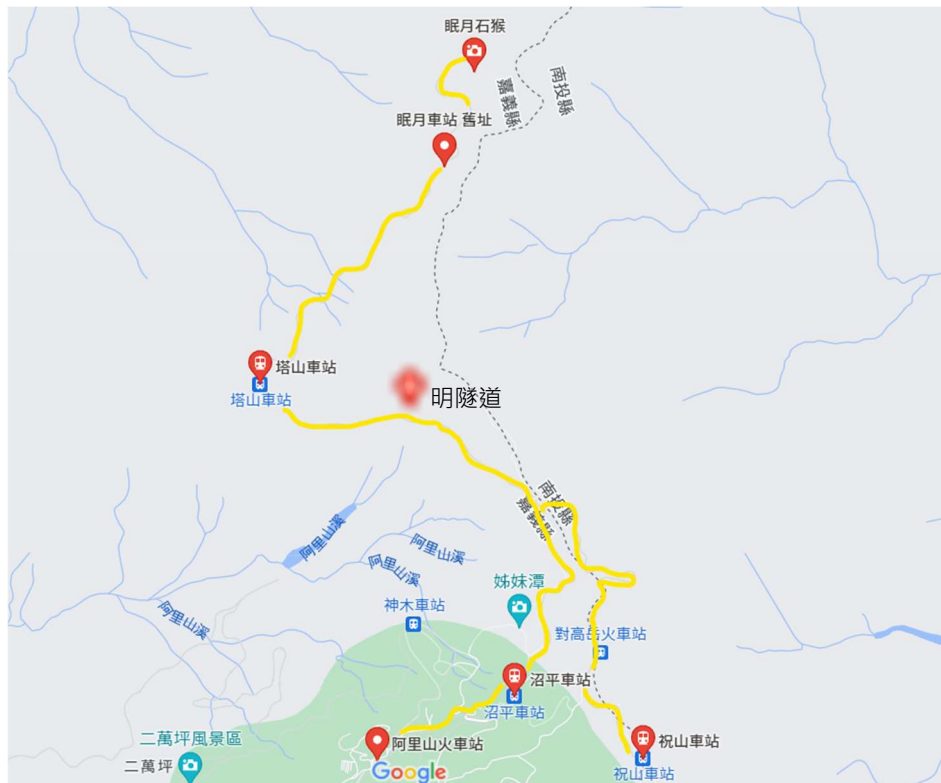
眠月石猴
嘉義縣
南投縣
眠月車站 舊址
塔山車站
塔山車站
明隧道
南投縣
嘉義縣
阿里山溪
阿里山溪
阿里山溪
阿里山溪
姊妹潭
神木車站
對高岳火車站
沼平車站
沼平車站
祝山車站
二萬坪風景區
二萬坪
阿里山火車站
Google
祝山車站